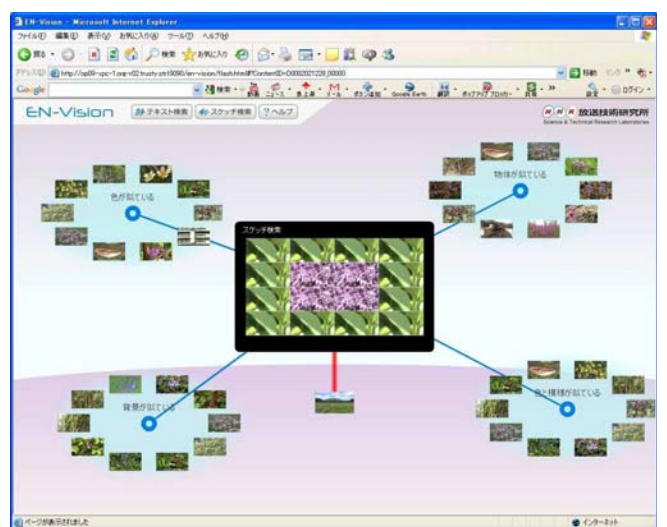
EN-Vision - Microsoft Internet Explorer
ファイル(F) 編集(E) 表示(V) お気に入り(A) ツール(T) ヘルプ(H)
戻る 検索 お気に入り
アドレス(D) http://op09-upc-1.org-v02.trusty.strl:9090/en-vision/flash.html#?ContentID=D0002021228_00000
移動 リンク
Google
検索 ブックマーク ポップアップ ブロック ログイン
EN-Vision
テキスト検索 スケッチ検索 ヘルプ
放送技術研究所
Science & Technical Research Laboratories
色が似ている
物体が似ている
スケッチ検索
背景が似ている
色と模様が似ている
ページが表示されました
インターネット